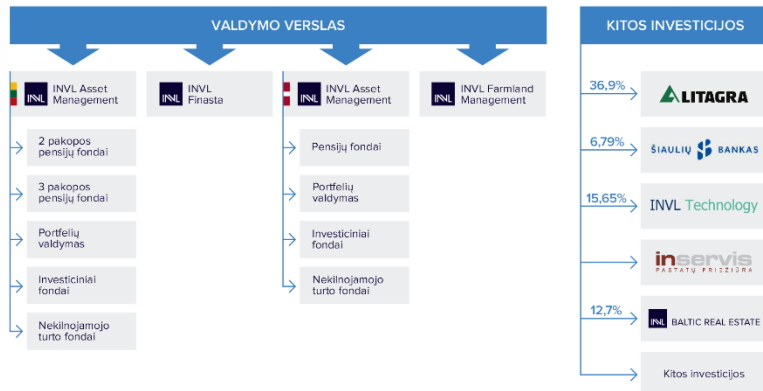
VALDYMO VERSLAS

INVL Asset Management

2 pakopos pensijų fondai

3 pakopos pensijų fondai

Portfelių valdymas

Investiciniai fondai

Nekilnojamojo turto fondai

INVL Finasta

INVL Asset Management

Pensijų fondai

Portfelių valdymas

Investiciniai fondai

Nekilnojamojo turto fondai

INVL Farmland Management

KITOS INVESTICIJOS

36,9%

LITAGRA

6,79%

ŠIAULIŲ BANKAS

15,65%

INVL Technology

inservis PASTATŲ PRIEŽIŪRA

12,7%

INVL BALTIC REAL ESTATE

Kitos investicijos